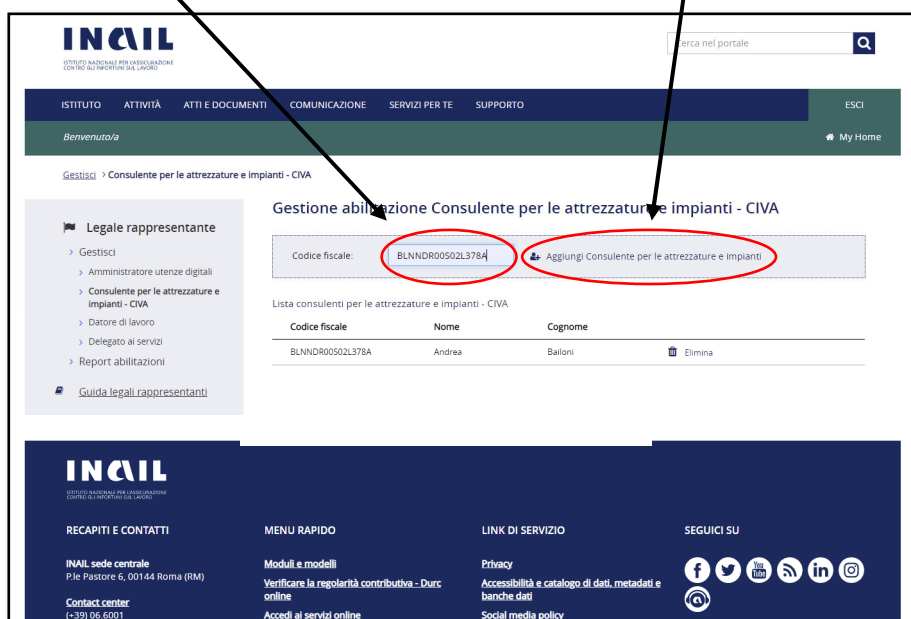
INAIL
ISTITUTO NAZIONALE PER L'ASSICURAZIONE CONTRO GLI INFORTUNI SUL LAVORO

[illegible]erca nel portale

ISTITUTO ATTIVITÀ ATTI E DOCUMENTI COMUNICAZIONE SERVIZI PER TE SUPPORTO ESCI

Benvenuto/a

My Home

Gestisci > Consulente per le attrezzature e impianti - CIVA

Legale rappresentante
> Gestisci
> Amministratore utenze digitali
> Consulente per le attrezzature e impianti - CIVA
> Datore di lavoro
> Delegato ai servizi
> Report abilitazioni
Guida legali rappresentanti

Gestione abili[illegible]zione Consulente per le attrezzatur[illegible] e impianti - CIVA

Codice fiscale: BLNNDR00S02L378A

Aggiungi Consulente per le attrezzature e impianti

Lista consulenti per le attrezzature e impianti - CIVA

| Codice fiscale | Nome | Cognome | |
|---|---|---|---|
| BLNNDR00S02L378A | Andrea | Bailoni | Elimina |

INAIL
ISTITUTO NAZIONALE PER L'ASSICURAZIONE CONTRO GLI INFORTUNI SUL LAVORO

RECAPITI E CONTATTI

INAIL sede centrale
P.le Pastore 6, 00144 Roma (RM)

Contact center
(+39) 06.6001

MENU RAPIDO

Moduli e modelli

Verificare la regolarità contributiva - Durc online

Accedi ai servizi online

LINK DI SERVIZIO

Privacy

Accessibilità e catalogo di dati, metadati e banche dati

Social media policy

SEGUICI SU